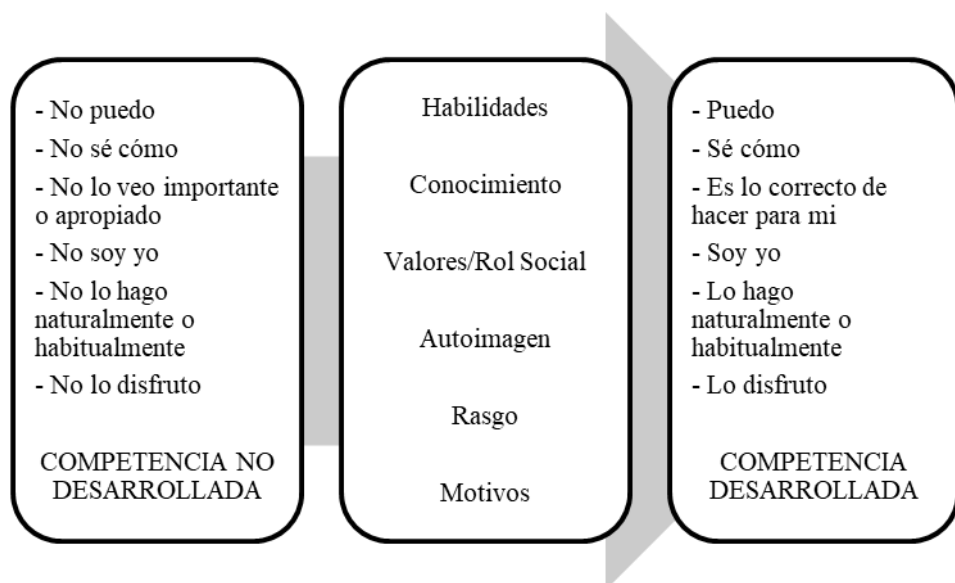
- No puedo
- No sé cómo
- No lo veo importante o apropiado
- No soy yo
- No lo hago naturalmente o habitualmente
- No lo disfruto

COMPETENCIA NO DESARROLLADA

Habilidades

Conocimiento

Valores/Rol Social

Autoimagen

Rasgo

Motivos

- Puedo
- Sé cómo
- Es lo correcto de hacer para mi
- Soy yo
- Lo hago naturalmente o habitualmente
- Lo disfruto

COMPETENCIA DESARROLLADA